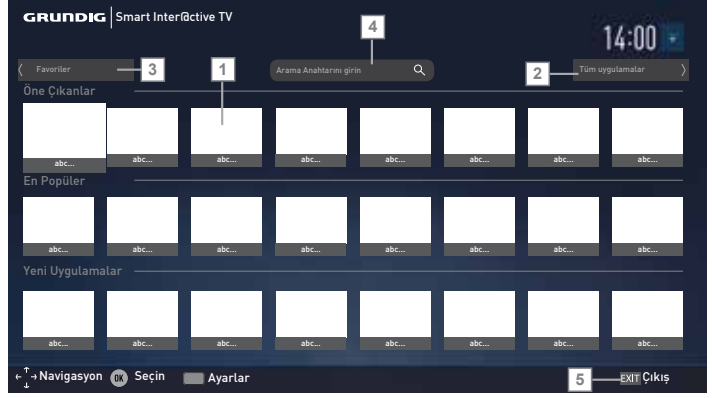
GRUNDIG | Smart Inter@ctive TV

14:00

4

Favoriler 3

1

Arama Anahtarını girin

2 Tüm uygulamalar

Öne Çıkanlar

abc... abc... abc... abc... abc... abc... abc... abc...

En Popüler

abc... abc... abc... abc... abc... abc... abc... abc...

Yeni Uygulamalar

abc... abc... abc... abc... abc... abc... abc... abc...

Navigasyon OK Seçin Ayarlar

5 EXIT Çıkış